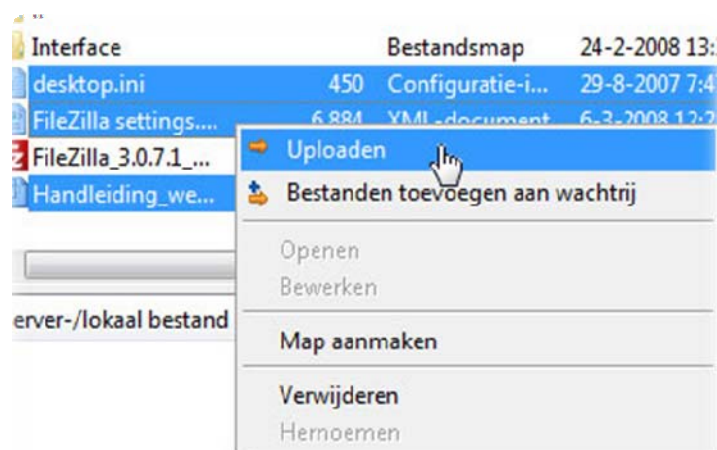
Interface | Bestandsmap | 24-2-2008 13:
desktop.ini | 450 | Configuratie-i... | 29-8-2007 7:4
FileZilla settings.... | 6.884 | XML-document | 6-3-2008 12:
FileZilla_3.0.7.1_...
Handleiding_we...

erver-/lokaal bestand

Uploaden
Bestanden toevoegen aan wachtrij
Openen
Bewerken
Map aanmaken
Verwijderen
Hernoemen